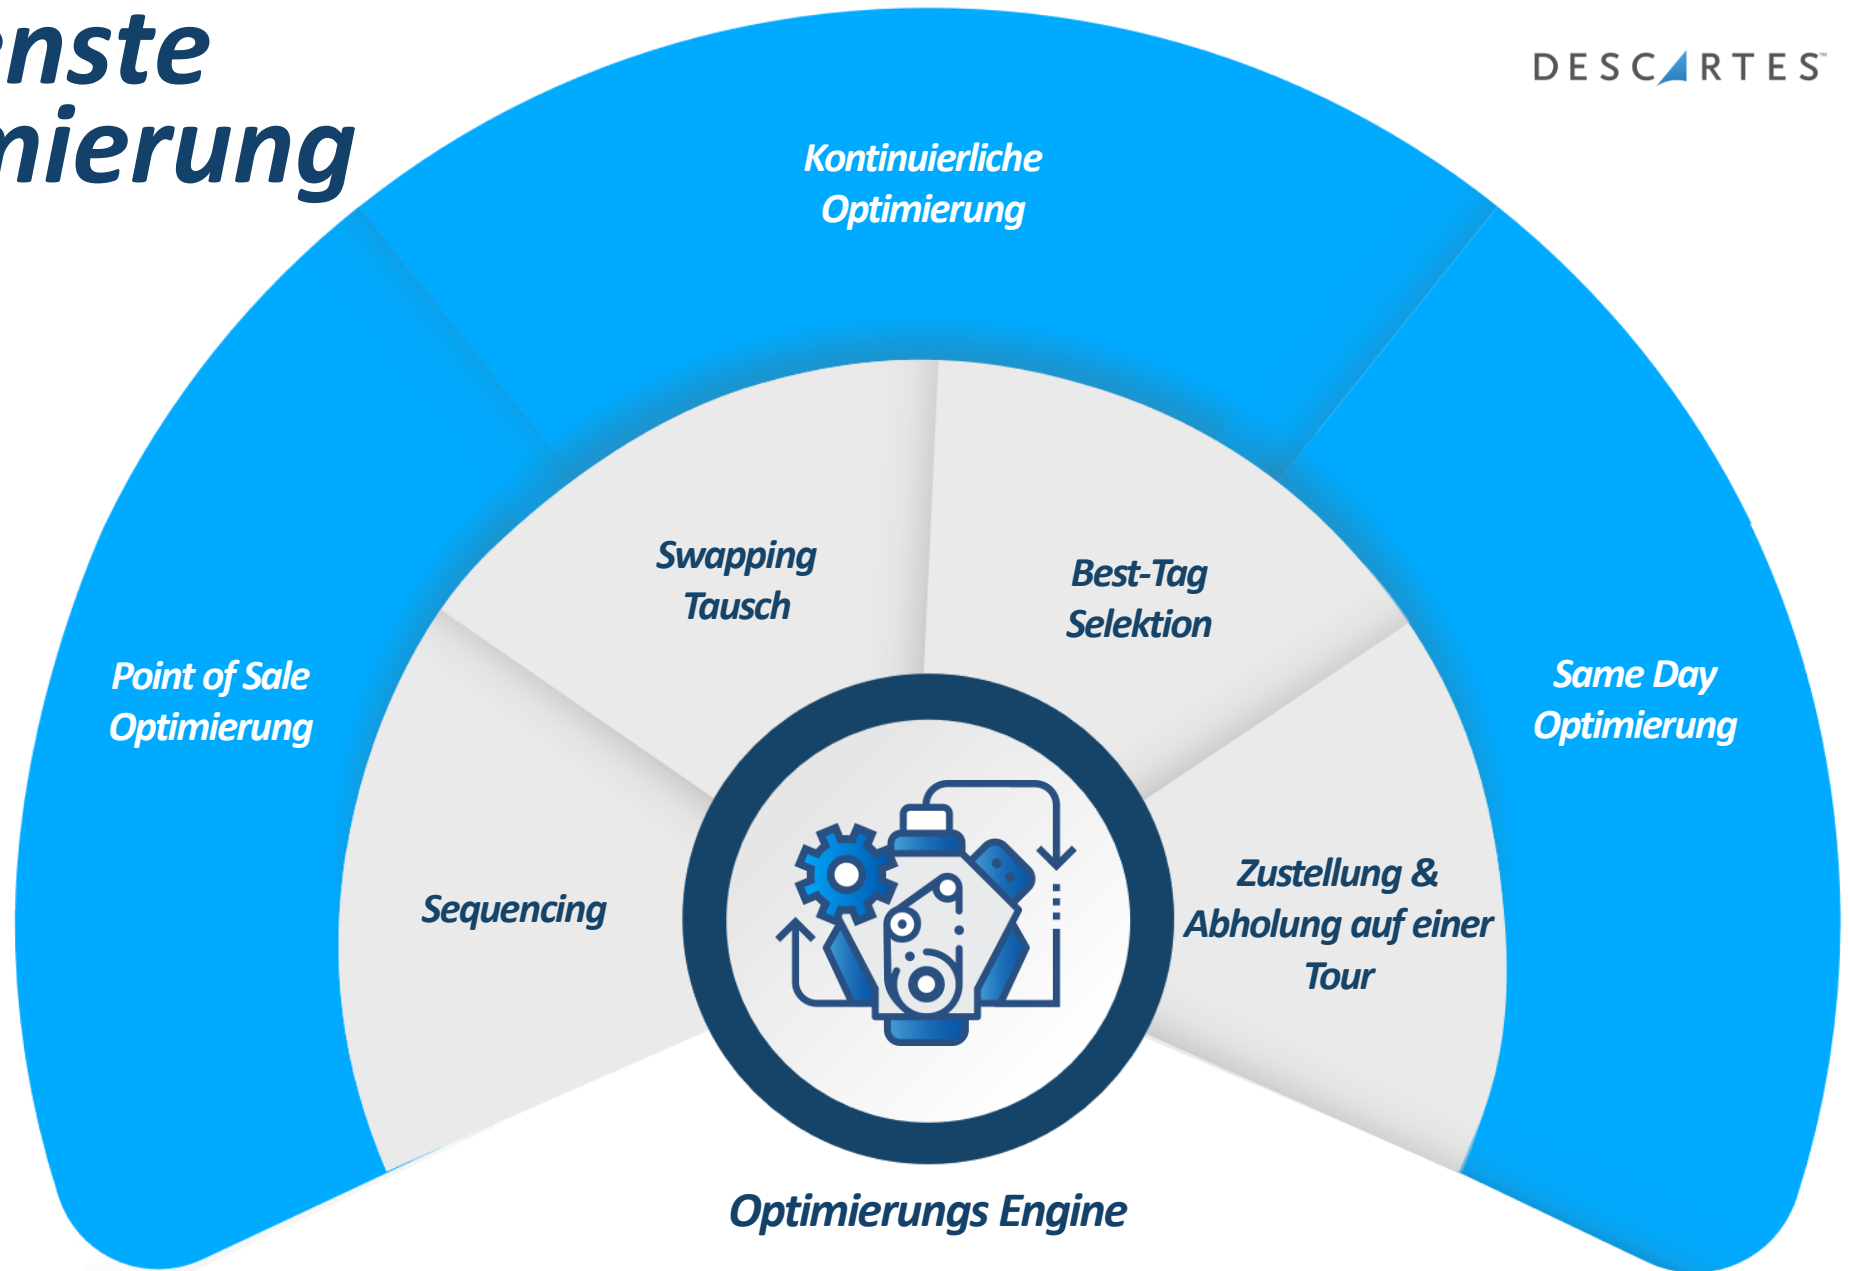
nste
mierung

DESCARTES

Kontinuierliche Optimierung

Point of Sale Optimierung

Swapping Tausch

Best-Tag Selektion

Same Day Optimierung

Sequencing

Zustellung & Abholung auf einer Tour

Optimierungs Engine